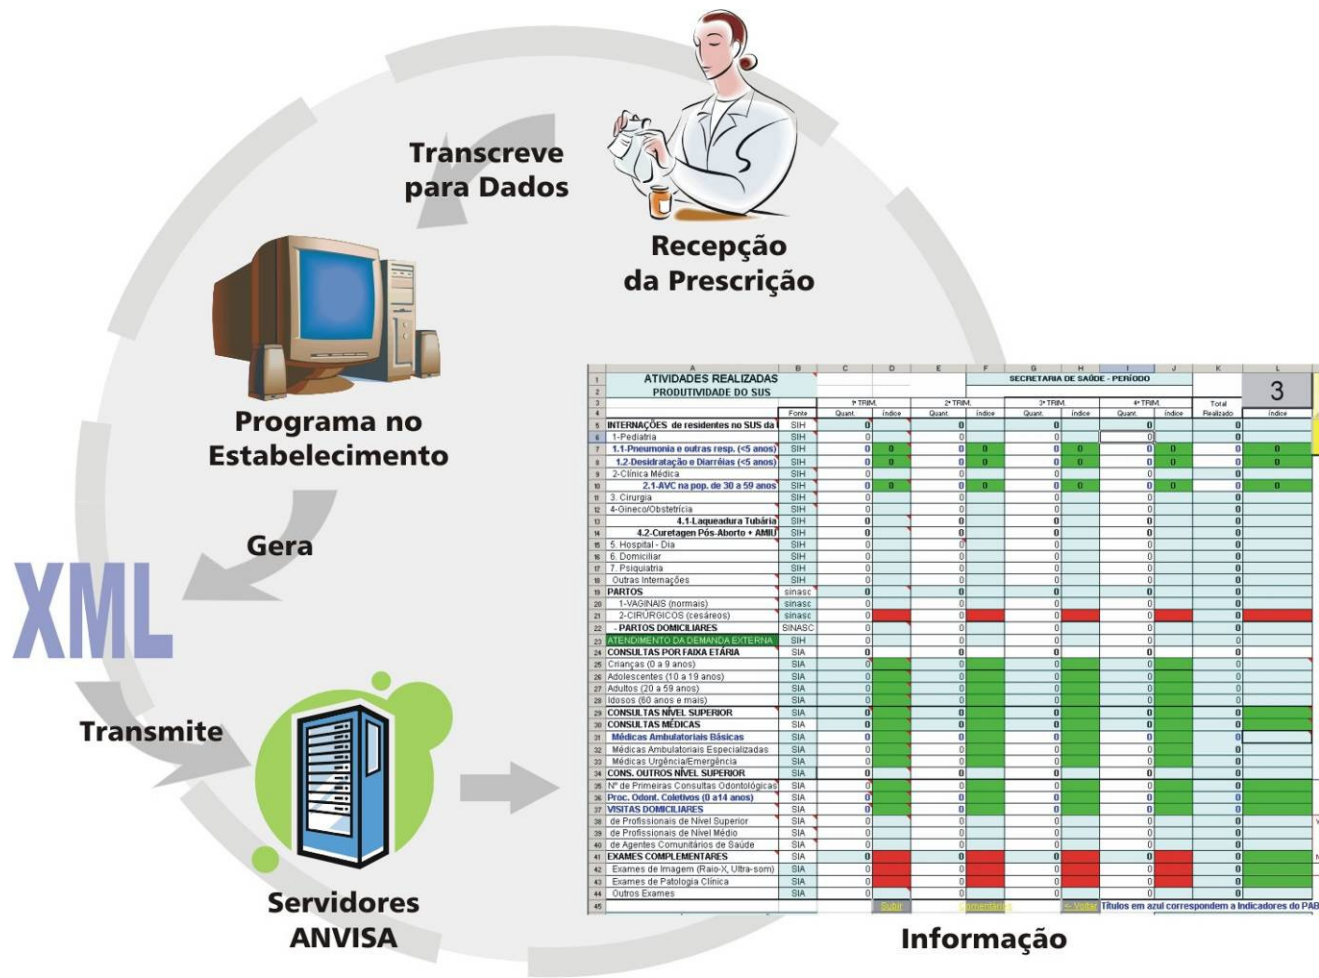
Transcreve para Dados

Recepção da Prescrição

Programa no Estabelecimento

Gera

XML

Transmite

Servidores ANVISA

Informação

| | A | B | C | D | E | F | G | H | I | J | K | L |
|---|---|---|---|---|---|---|---|---|---|---|---|---|
| 1 | ATIVIDADES REALIZADAS | | | | | | SECRETARIA DE SAÚDE - PERÍODO | | | | | |
| 2 | PRODUTIVIDADE DO SUS | | | | | | | | | | | 3 |
| 3 | | | 1º TRIM. | | 2º TRIM. | | 3º TRIM. | | 4º TRIM. | | Total | |
| 4 | | Fonte | Quant. | Índice | Quant. | Índice | Quant. | Índice | Quant. | Índice | Realizado | Índice |
| 5 | INTERNAÇÕES de residentes nos SUS da | SIH | 0 | | 0 | | 0 | | 0 | | 0 | |
| 6 | 1-Pediatria | SIH | 0 | | 0 | | 0 | | 0 | | 0 | |
| 7 | 1.1-Pneumonia e outras resp. (<5 anos) | SIH | 0 | 0 | 0 | 0 | 0 | 0 | 0 | 0 | 0 | 0 |
| 8 | 1.2-Desidratação e Diarréias (<5 anos) | SIH | 0 | 0 | 0 | 0 | 0 | 0 | 0 | 0 | 0 | 0 |
| 9 | 2-Clínica Médica | SIH | 0 | | 0 | | 0 | | 0 | | 0 | |
| 10 | 2.1-AVC na pop. de 30 a 59 anos | SIH | 0 | 0 | 0 | 0 | 0 | 0 | 0 | 0 | 0 | 0 |
| 11 | 3. Cirurgia | SIH | 0 | | 0 | | 0 | | 0 | | 0 | |
| 12 | 4-Gineco/Obstetrícia | SIH | 0 | | 0 | | 0 | | 0 | | 0 | |
| 13 | 4.1-Laqueadura Tubária | SIH | 0 | | 0 | | 0 | | 0 | | 0 | |
| 14 | 4.2-Curetagen Pós-Aborto + AMIU | SIH | 0 | | 0 | | 0 | | 0 | | 0 | |
| 15 | 5. Hospital - Dia | SIH | 0 | | 0 | | 0 | | 0 | | 0 | |
| 16 | 6. Domiciliar | SIH | 0 | | 0 | | 0 | | 0 | | 0 | |
| 17 | 7. Psiquiatria | SIH | 0 | | 0 | | 0 | | 0 | | 0 | |
| 18 | Outras Internações | SIH | 0 | | 0 | | 0 | | 0 | | 0 | |
| 19 | PARTOS | sinasc | 0 | | 0 | | 0 | | 0 | | 0 | |
| 20 | 1-VAGINAIS (normais) | sinasc | 0 | | 0 | | 0 | | 0 | | 0 | |
| 21 | 2-CIRÚRGICOS (cesáreos) | sinasc | 0 | | 0 | | 0 | | 0 | | 0 | |
| 22 | - PARTOS DOMICILIARES | SINASC | 0 | | 0 | | 0 | | 0 | | 0 | |
| 23 | ATENDIMENTO DA DEMANDA EXTERNA | SIH | 0 | | 0 | | 0 | | 0 | | 0 | |
| 24 | CONSULTAS POR FAIXA ETÁRIA | SIA | 0 | | 0 | | 0 | | 0 | | 0 | |
| 25 | Crianças (0 a 9 anos) | SIA | 0 | | 0 | | 0 | | 0 | | 0 | |
| 26 | Adolescentes (10 a 19 anos) | SIA | 0 | | 0 | | 0 | | 0 | | 0 | |
| 27 | Adultos (20 a 59 anos) | SIA | 0 | | 0 | | 0 | | 0 | | 0 | |
| 28 | Idosos (60 anos e mais) | SIA | 0 | | 0 | | 0 | | 0 | | 0 | |
| 29 | CONSULTAS NÍVEL SUPERIOR | SIA | 0 | | 0 | | 0 | | 0 | | 0 | |
| 30 | CONSULTAS MÉDICAS | SIA | 0 | | 0 | | 0 | | 0 | | 0 | |
| 31 | Médicas Ambulatoriais Básicas | SIA | 0 | | 0 | | 0 | | 0 | | 0 | |
| 32 | Médicas Ambulatoriais Especializadas | SIA | 0 | | 0 | | 0 | | 0 | | 0 | |
| 33 | Médicas Urgência/Emergência | SIA | 0 | | 0 | | 0 | | 0 | | 0 | |
| 34 | CONS. OUTROS NÍVEL SUPERIOR | SIA | 0 | | 0 | | 0 | | 0 | | 0 | |
| 35 | Nº de Primeiras Consultas Odontológicas | SIA | 0 | | 0 | | 0 | | 0 | | 0 | |
| 36 | Proc. Odont. Coletivos (0 a14 anos) | SIA | 0 | | 0 | | 0 | | 0 | | 0 | |
| 37 | VISITAS DOMICILIARES | SIA | 0 | | 0 | | 0 | | 0 | | 0 | |
| 38 | de Profissionais de Nível Superior | SIA | 0 | | 0 | | 0 | | 0 | | 0 | |
| 39 | de Profissionais de Nível Médio | SIA | 0 | | 0 | | 0 | | 0 | | 0 | |
| 40 | de Agentes Comunitários de Saúde | SIA | 0 | | 0 | | 0 | | 0 | | 0 | |
| 41 | EXAMES COMPLEMENTARES | SIA | 0 | | 0 | | 0 | | 0 | | 0 | |
| 42 | Exames de Imagem (Raio-X, Ultra-som) | SIA | 0 | | 0 | | 0 | | 0 | | 0 | |
| 43 | Exames de Patologia Clínica | SIA | 0 | | 0 | | 0 | | 0 | | 0 | |
| 44 | Outros Exames | SIA | 0 | | 0 | | 0 | | 0 | | 0 | |
| 45 | | | | Subir | | Comentários | | <- Voltar | Títulos em azul correspondem a Indicadores do PAB | | | |